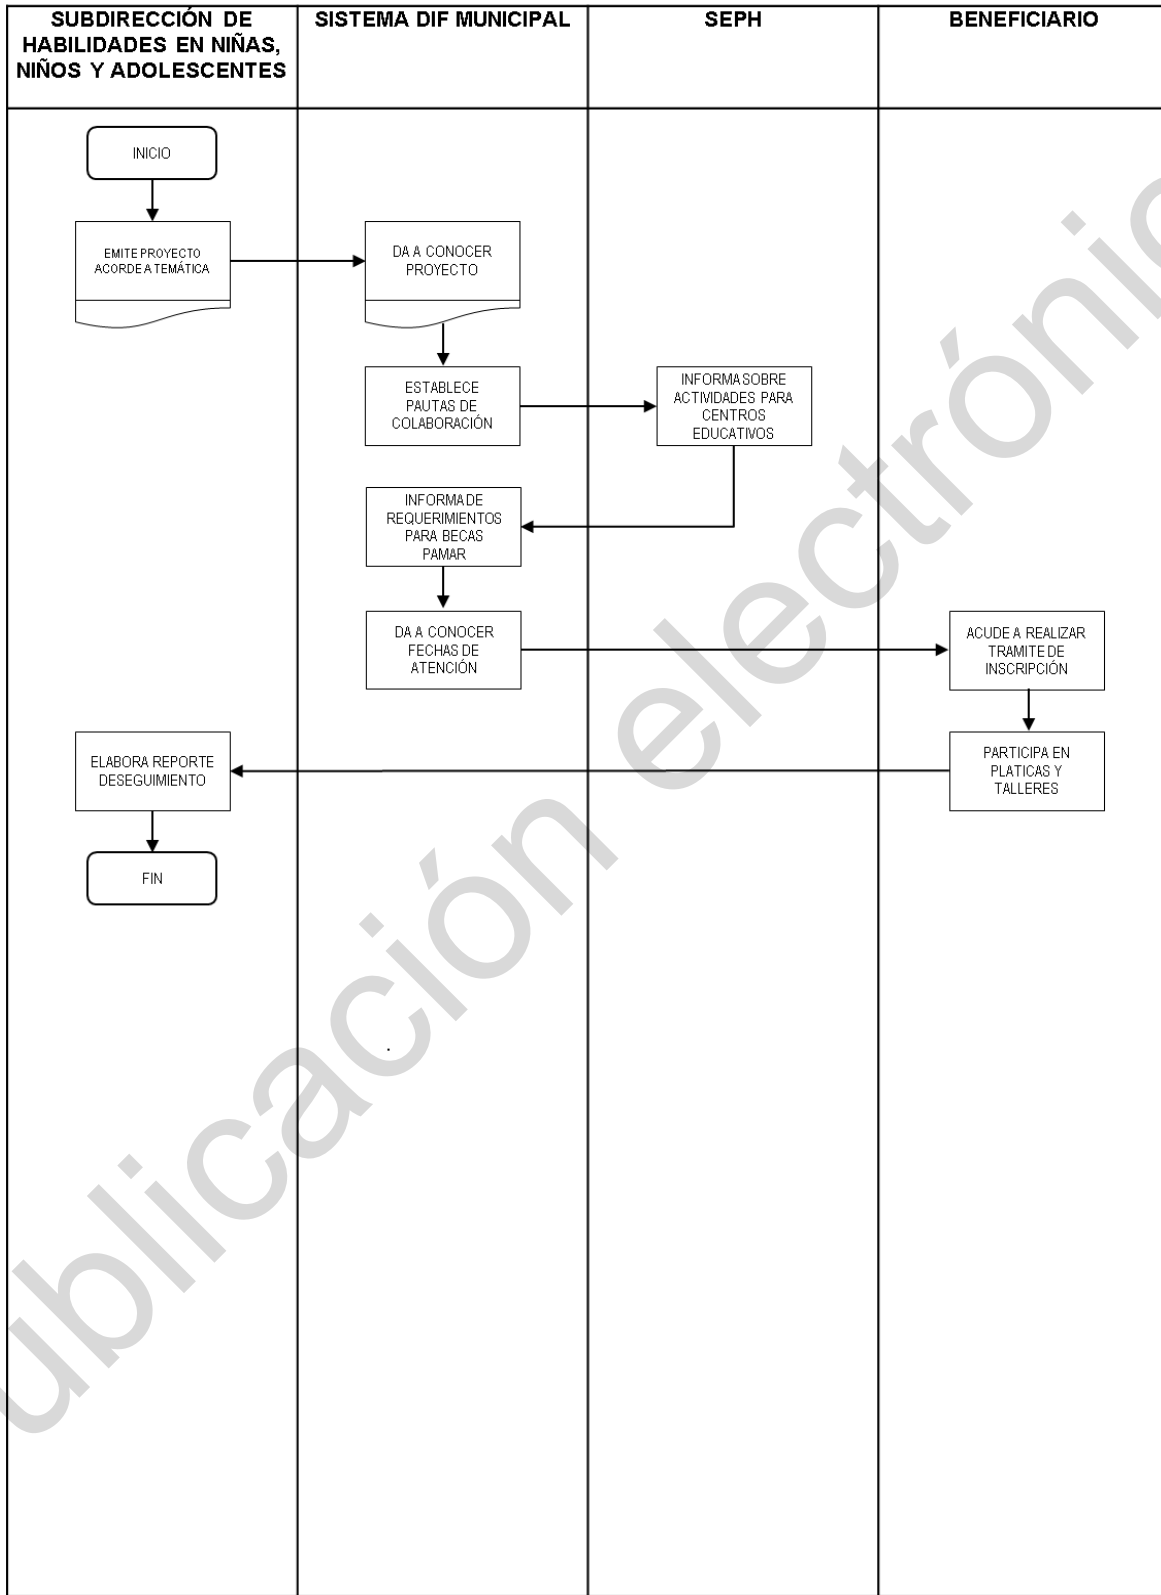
| SUBDIRECCIÓN DE HABILIDADES EN NIÑAS, NIÑOS Y ADOLESCENTES | SISTEMA DIF MUNICIPAL | SEPH | BENEFICIARIO |
|---|---|---|---|

INICIO

EMITE PROYECTO ACORDE A TEMÁTICA

DA A CONOCER PROYECTO

ESTABLECE PAUTAS DE COLABORACIÓN

INFORMA SOBRE ACTIVIDADES PARA CENTROS EDUCATIVOS

INFORMA DE REQUERIMIENTOS PARA BECAS PAMAR

DA A CONOCER FECHAS DE ATENCIÓN

ACUDE A REALIZAR TRAMITE DE INSCRIPCIÓN

PARTICIPA EN PLATICAS Y TALLERES

ELABORA REPORTE DESEGUIMIENTO

FIN

ublicación electrónic